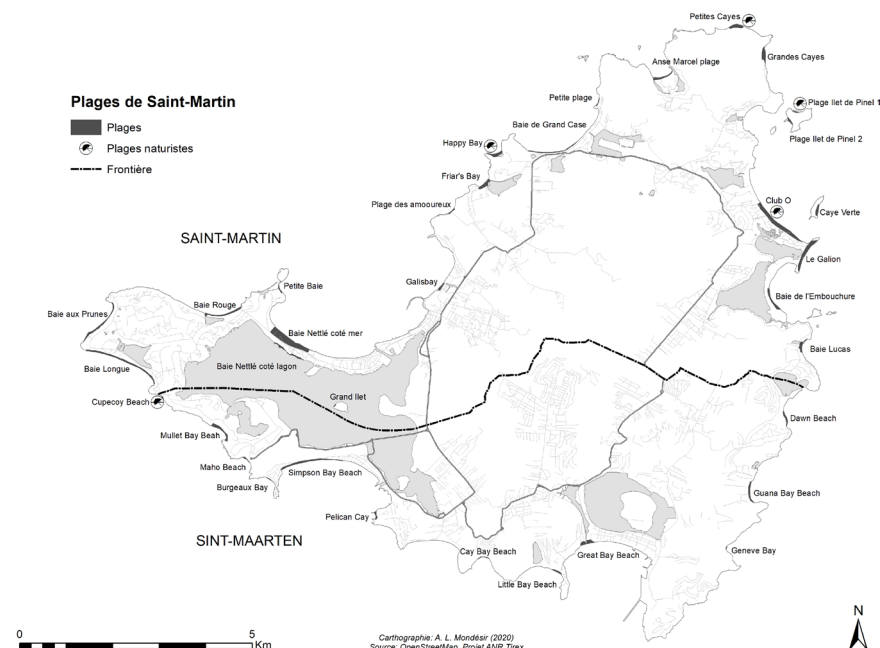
Plages de Saint-Martin
Plages
Plages naturistes
Frontière

SAINT-MARTIN

SINT-MAARTEN

Petites Cayes
Grandes Cayes
Anse Marcel plage
Plage Ilet de Pinel 1
Plage Ilet de Pinel 2
Petite plage
Baie de Grand Case
Happy Bay
Friar's Bay
Plage des amooureux
Club O
Caye Verte
Le Galion
Baie de l'Embouchure
Baie Lucas
Galisbay
Petite Baie
Baie Rouge
Baie aux Prunes
Baie Nettlé coté mer
Baie Nettlé coté lagon
Baie Longue
Grand Ilet
Cupecoy Beach
Mullet Bay Beah
Maho Beach
Simpson Bay Beach
Burgeaux Bay
Pelican Cay
Cay Bay Beach
Little Bay Beach
Great Bay Beach
Dawn Beach
Guana Bay Beach
Geneve Bay

0
5
Km

Carthographie: A. L. Mondésir (2020)
Source: OpenStreetMap, Projet ANR Tirex

N